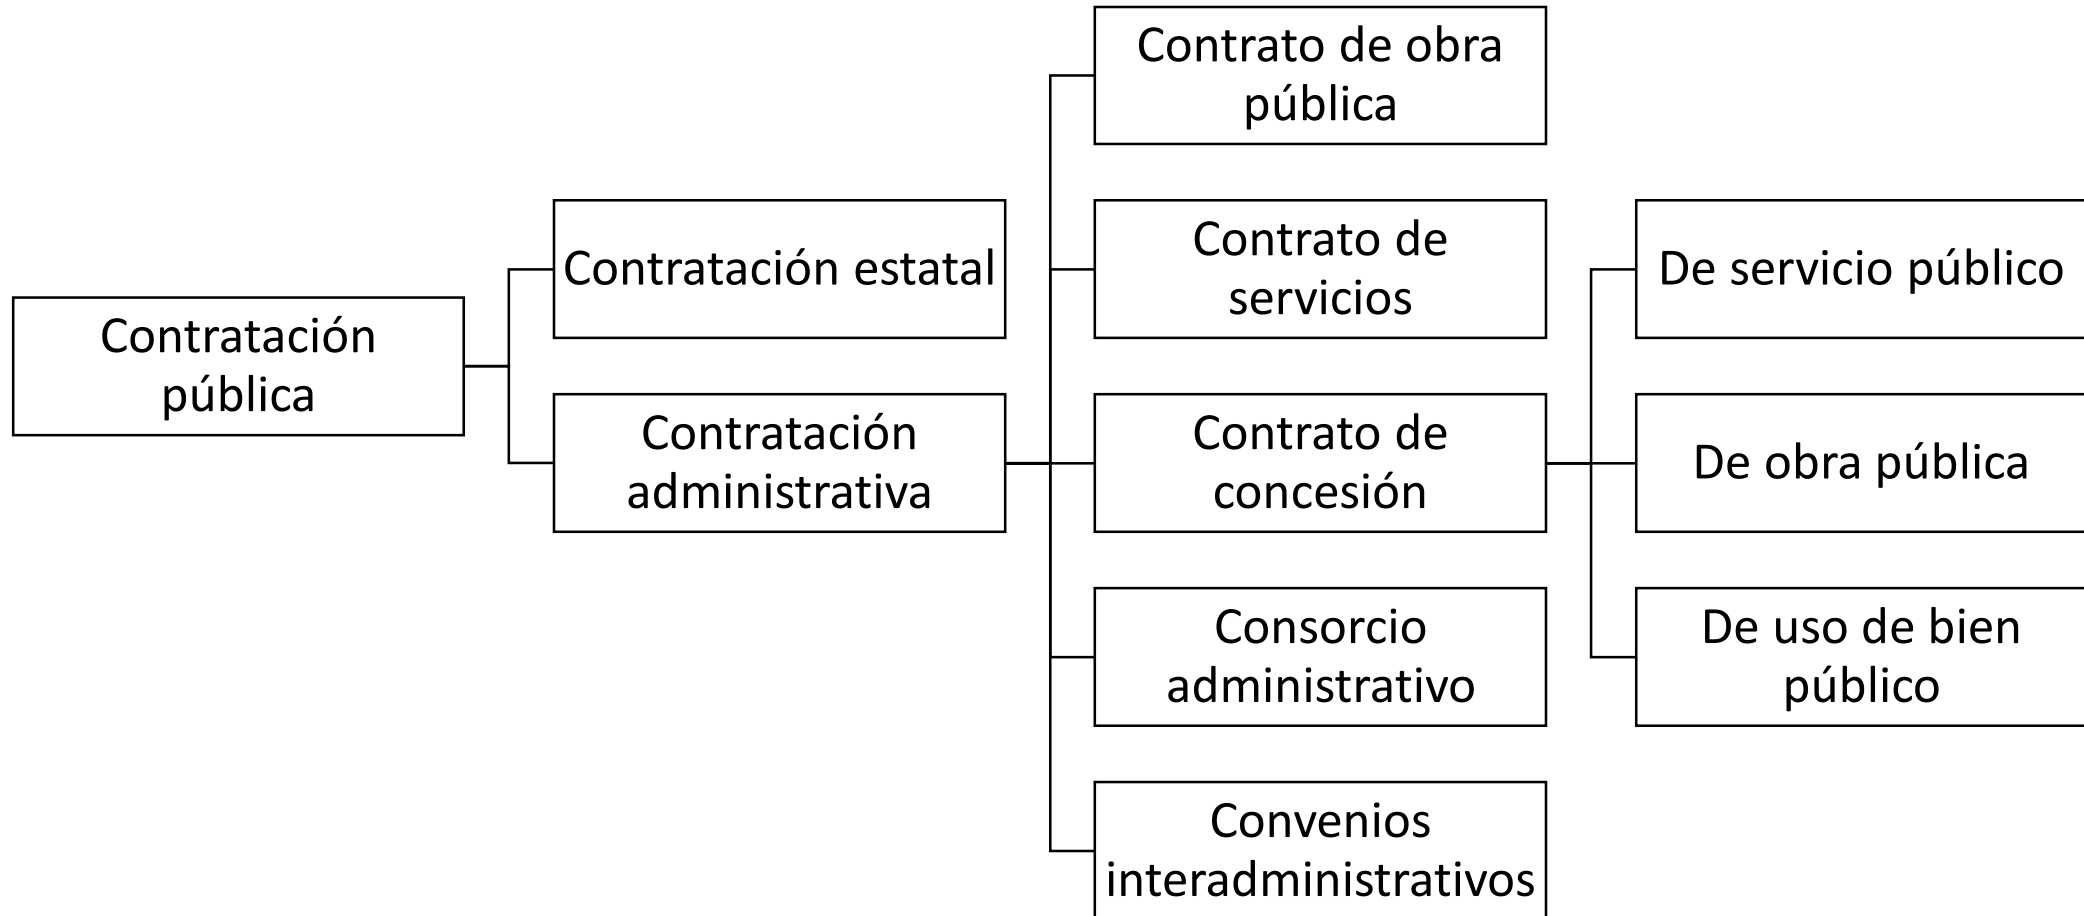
Contratación pública

Contratación estatal

Contratación administrativa

Contrato de obra pública

Contrato de servicios

Contrato de concesión

Consorcio administrativo

Convenios interadministrativos

De servicio público

De obra pública

De uso de bien público